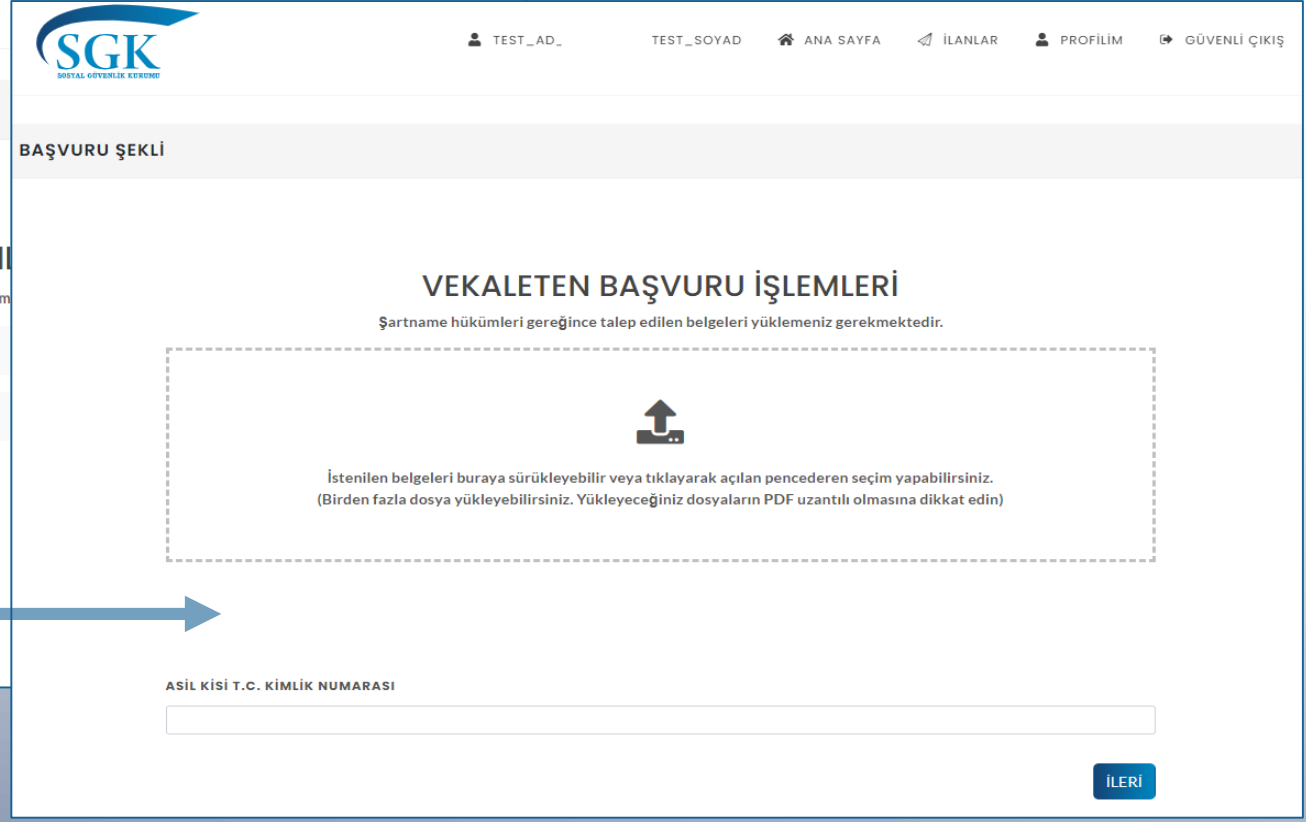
SGK
SOSYAL GÜVENLİK KURUMU

TEST_AD_ TEST_SOYAD ANA SAYFA İLANLAR PROFİLİM GÜVENLİ ÇIKIŞ

BAŞVURU ŞEKLİ

VEKALETEN BAŞVURU İŞLEMLERİ

Şartname hükümleri gereğince talep edilen belgeleri yüklemeniz gerekmektedir.

İstenilen belgeleri buraya sürükleyebilir veya tıklayarak açılan pencederen seçim yapabilirsiniz.
(Birden fazla dosya yükleyebilirsiniz. Yükleyeceğiniz dosyaların PDF uzantılı olmasına dikkat edin)

ASİL KİSİ T.C. KİMLİK NUMARASI

İLERİ